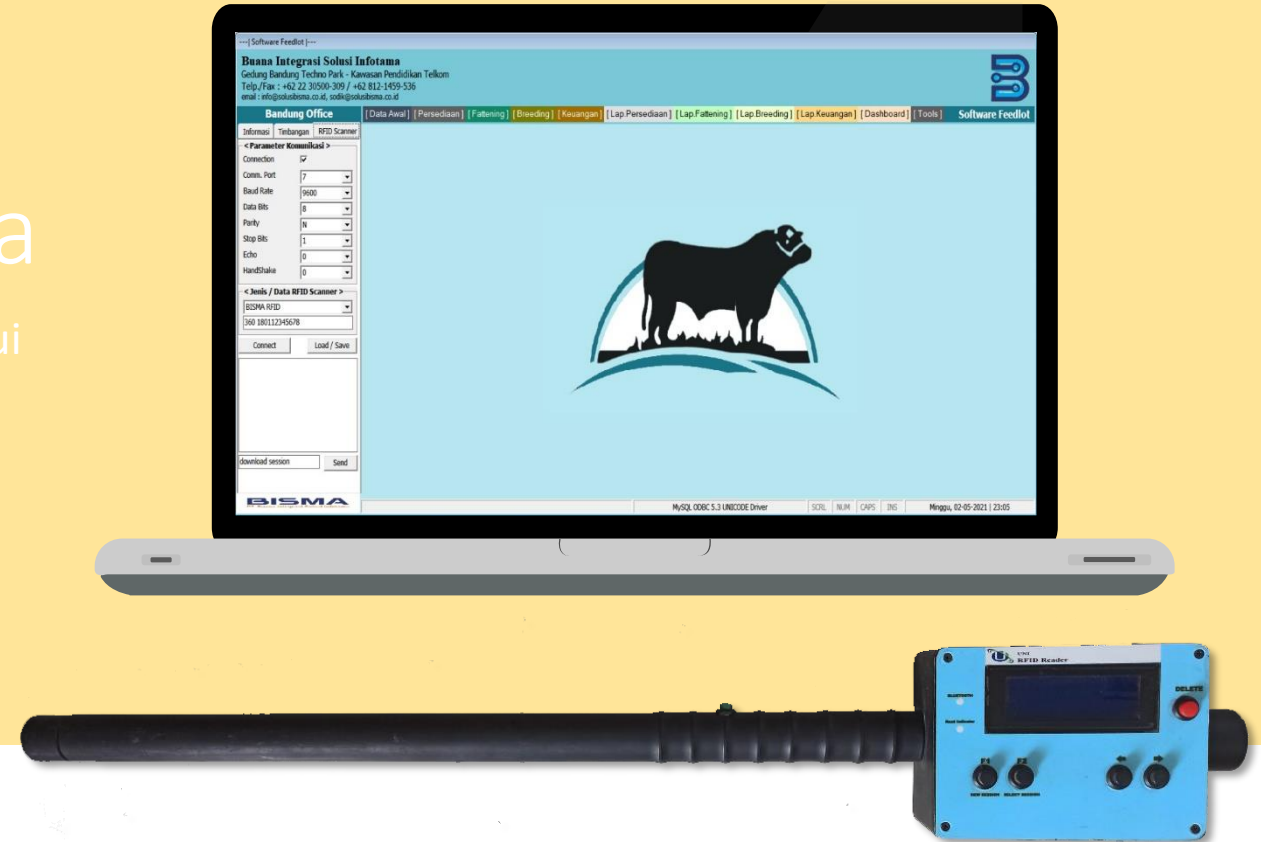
----| Software Feedlot |----

Buana Integrasi Solusi Infotama
Gedung Bandung Techno Park - Kawasan Pendidikan Telkom
Telp./Fax : +62 22 30500-309 / +62 812-1459-536
email : info@solusbisma.co.id, sodik@solusibisma.co.id

Bandung Office

[ Data Awal ] [ Persediaan ] [ Fattening ] [ Breeding ] [ Keuangan ] [ Lap.Persediaan ] [ Lap.Fattening ] [ Lap.Breeding ] [ Lap.Keuangan ] [ Dashboard ] [ Tools ] Software Feedlot

Informasi | Timbangan | RFID Scanner

< Parameter Komunikasi >
Connection ☑
Comm. Port 7
Baud Rate 9600
Data Bits 8
Parity N
Stop Bits 1
Echo 0
HandShake 0

< Jenis / Data RFID Scanner >
BISMA RFID
360 180112345678

Connect | Load / Save

download session | Send

BISMA

MySQL ODBC 5.3 UNICODE Driver | SCRL | NUM | CAPS | INS | Minggu, 02-05-2021 | 23:05

a

ui

UNI
RFID Reader
BLUETOOTH
Read Indicator
DELETE
F1 F2
NEW SESSION SELECT SESSION